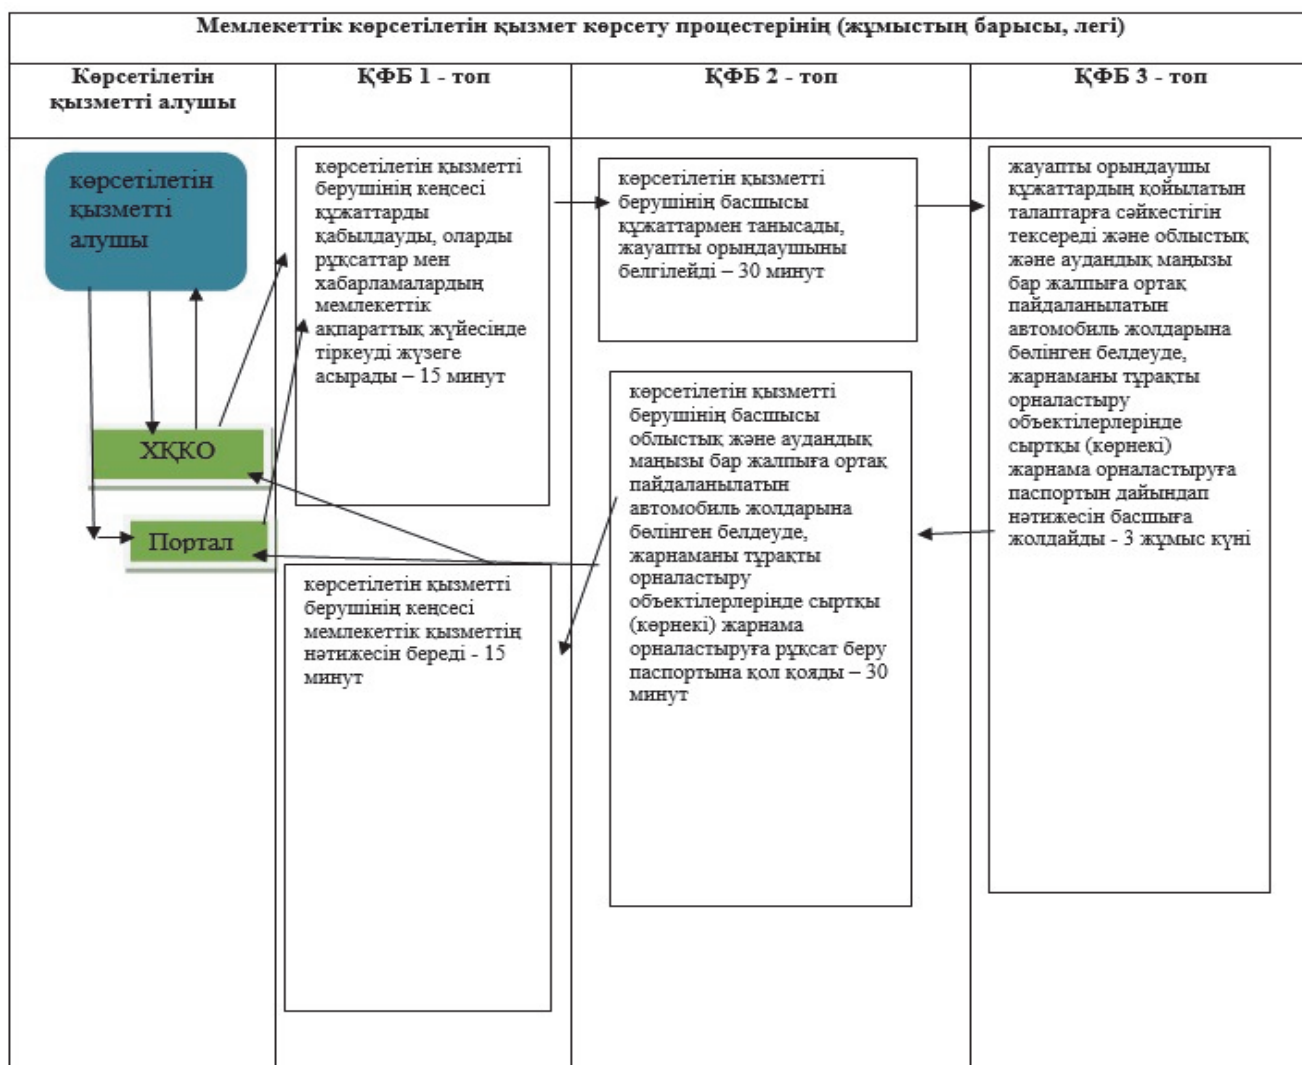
Мемлекеттік көрсетілетін қызмет көрсету процестерінің (жұмыстың барысы, легі)

| Көрсетілетін қызметті алушы | ҚФБ 1 - топ | ҚФБ 2 - топ | ҚФБ 3 - топ |
|---|---|---|---|

көрсетілетін қызметті алушы

ХҚКО

Портал

көрсетілетін қызметті берушінің кеңсесі құжаттарды қабылдауды, оларды рұқсаттар мен хабарламалардың мемлекеттік ақпараттық жүйесінде тіркеуді жүзеге асырады – 15 минут

көрсетілетін қызметті берушінің кеңсесі мемлекеттік қызметтің нәтижесін береді - 15 минут

көрсетілетін қызметті берушінің басшысы құжаттармен танысады, жауапты орындаушыны белгілейді – 30 минут

көрсетілетін қызметті берушінің басшысы облыстық және аудандық маңызы бар жалпыға ортақ пайдаланылатын автомобиль жолдарына бөлінген белдеуде, жарнаманы тұрақты орналастыру объектілерлерінде сыртқы (көрнекі) жарнама орналастыруға рұқсат беру паспортына қол қояды – 30 минут

жауапты орындаушы құжаттардың қойылатын талаптарға сәйкестігін тексереді және облыстық және аудандық маңызы бар жалпыға ортақ пайдаланылатын автомобиль жолдарына бөлінген белдеуде, жарнаманы тұрақты орналастыру объектілерінде сыртқы (көрнекі) жарнама орналастыруға паспортын дайындап нәтижесін басшыға жолдайды - 3 жұмыс күні